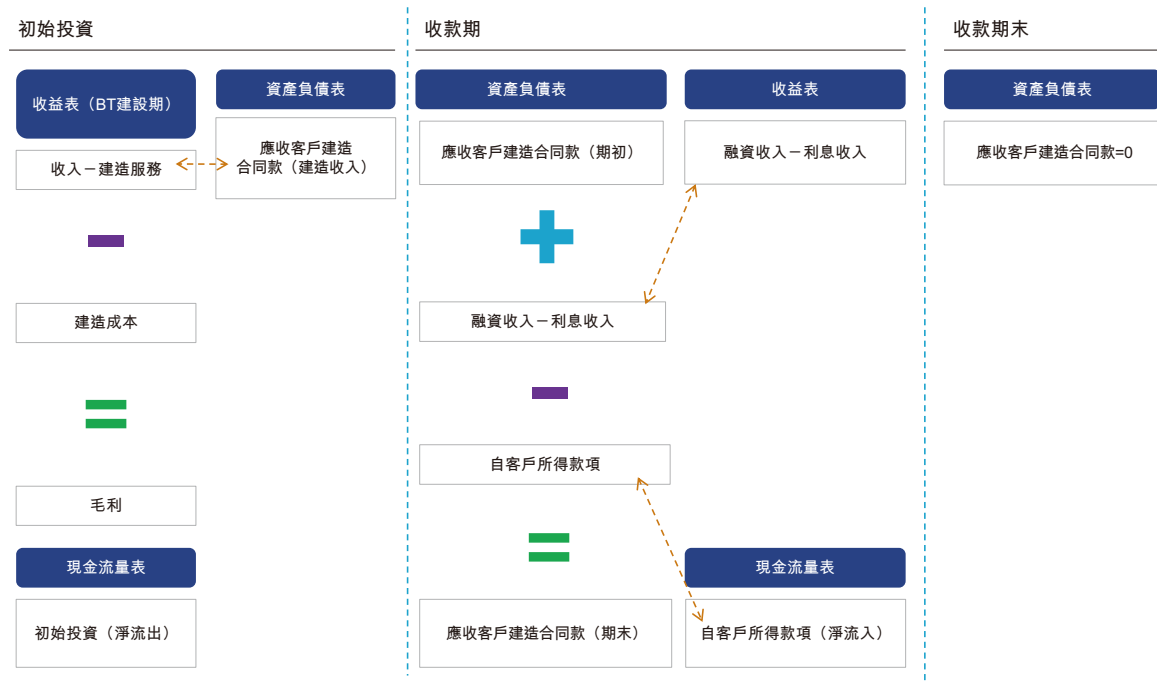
初始投資

收益表（BT建設期）

資產負債表

收入－建造服務

應收客戶建造合同款（建造收入）

建造成本

毛利

現金流量表

初始投資（淨流出）

收款期

資產負債表

收益表

應收客戶建造合同款（期初）

融資收入－利息收入

融資收入－利息收入

自客戶所得款項

現金流量表

應收客戶建造合同款（期末）

自客戶所得款項（淨流入）

收款期末

資產負債表

應收客戶建造合同款=0